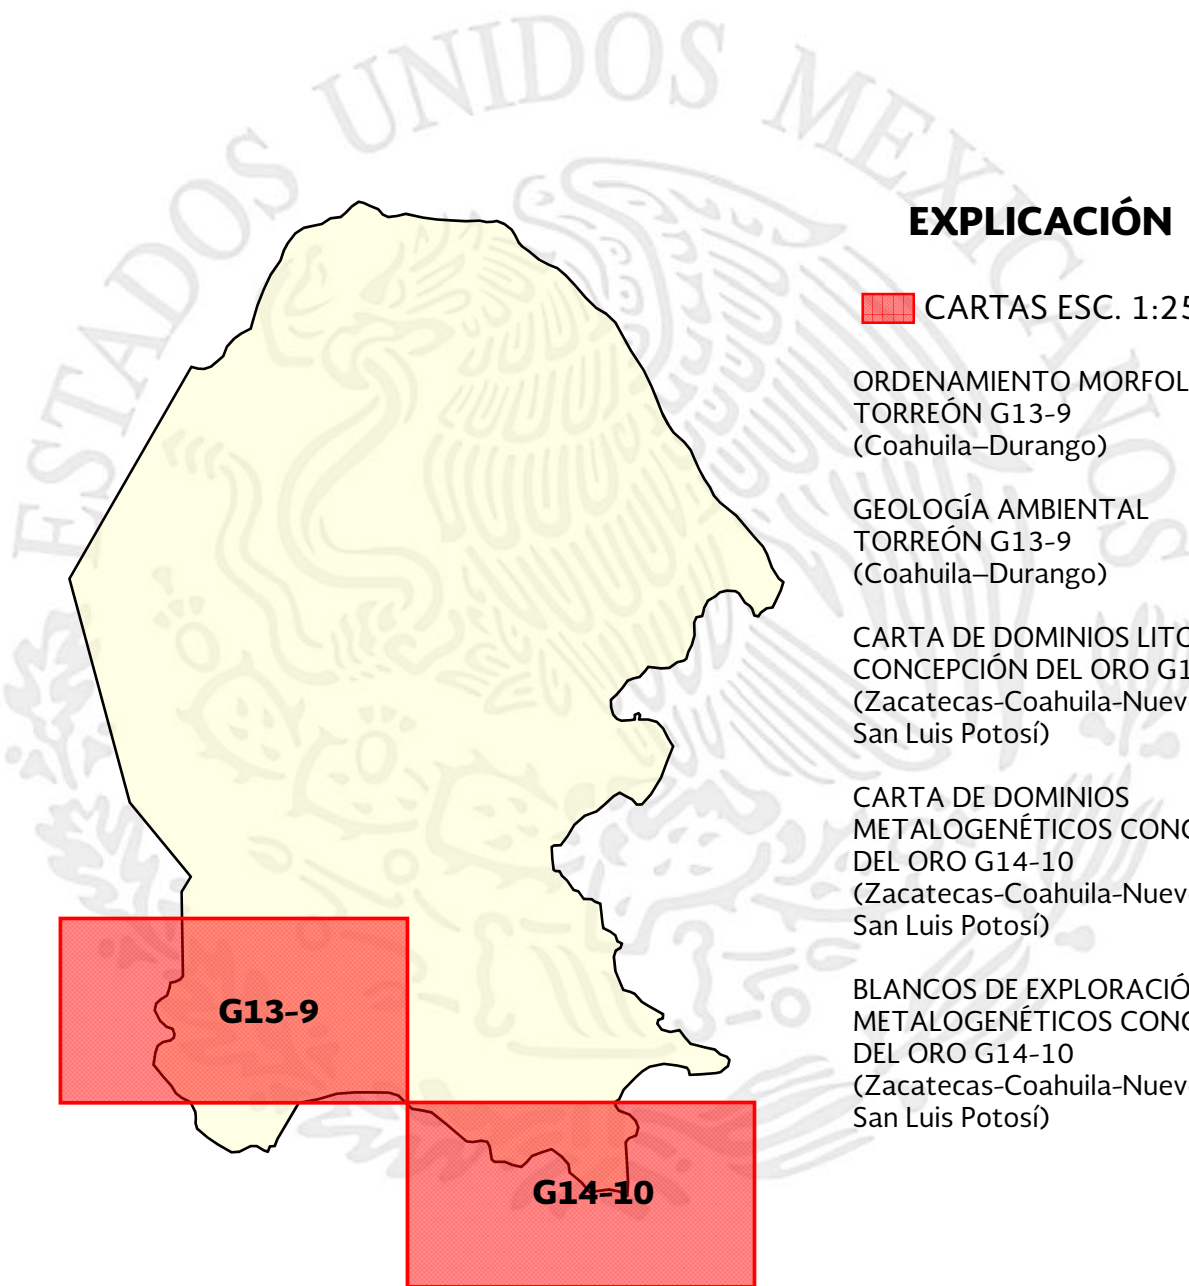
ESTADOS UNIDOS MEX

EXPLICACIÓN

CARTAS ESC. 1:25

ORDENAMIENTO MORFOL
TORREÓN G13-9
(Coahuila–Durango)

GEOLOGÍA AMBIENTAL
TORREÓN G13-9
(Coahuila–Durango)

CARTA DE DOMINIOS LITO
CONCEPCIÓN DEL ORO G1
(Zacatecas-Coahuila-Nuev
San Luis Potosí)

CARTA DE DOMINIOS
METALOGENÉTICOS CONC
DEL ORO G14-10
(Zacatecas-Coahuila-Nuev
San Luis Potosí)

BLANCOS DE EXPLORACIÓ
METALOGENÉTICOS CONC
DEL ORO G14-10
(Zacatecas-Coahuila-Nuev
San Luis Potosí)

G13-9

G14-10